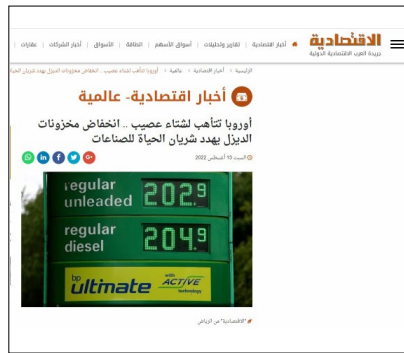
الاقتصادية
جريدة العرب الاقتصادية الدولية

أخبار الاقتصادية | تقارير وتحليلات | أسواق الأسهم | الطاقة | الأسواق | أخبار الشركات | عقارات

الرئيسية > أخبار الاقتصادية > عالمية > أوروبا تتأهب لشتاء عصيب .. انخفاض مخزونات الديزل يهدد شريان الحياة للصناعات

أخبار اقتصادية- عالمية

أوروبا تتأهب لشتاء عصيب .. انخفاض مخزونات الديزل يهدد شريان الحياة للصناعات

السبت 13 أغسطس 2022

regular unleaded 202.9
regular diesel 204.9
bp ultimate with ACTIVE technology

"الاقتصادية" من الرياض